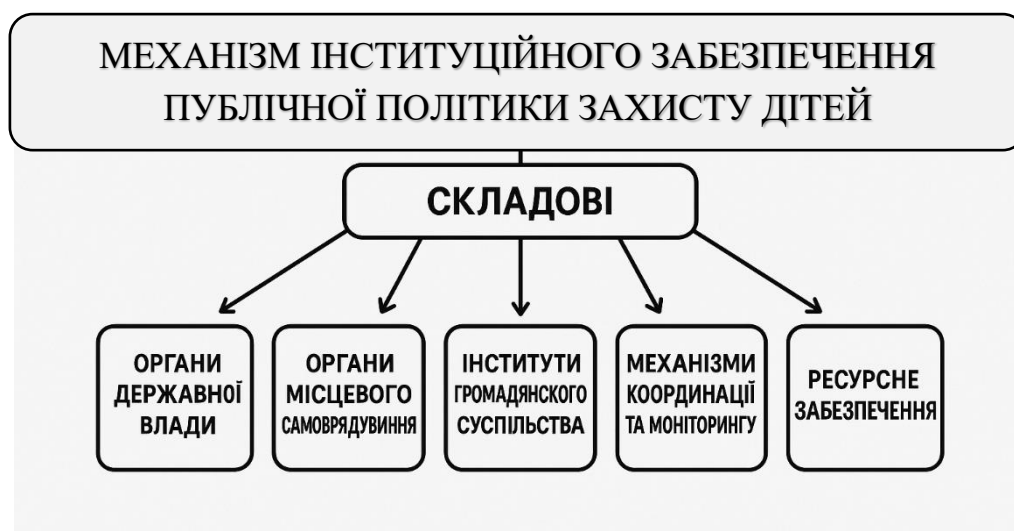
МЕХАНІЗМ ІНСТИТУЦІЙНОГО ЗАБЕЗПЕЧЕННЯ ПУБЛІЧНОЇ ПОЛІТИКИ ЗАХИСТУ ДІТЕЙ

СКЛАДОВІ

ОРГАНИ ДЕРЖАВНОЇ ВЛАДИ

ОРГАНИ МІСЦЕВОГО САМОВРЯДУВИННЯ

ІНСТИТУТИ ГРОМАДЯНСКОГО СУСПІЛЬСТВА

МЕХАНІЗМИ КООРДИНАЦІЇ ТА МОНІТОРИНГУ

РЕСУРСНЕ ЗАБЕЗПЕЧЕННЯ